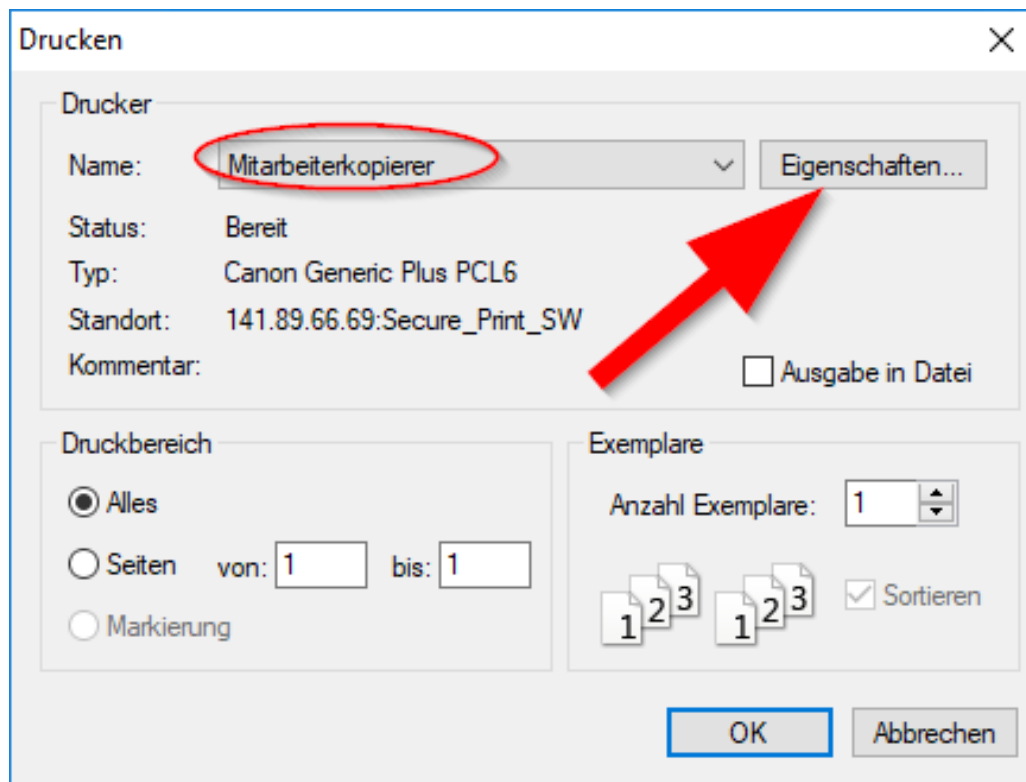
Drucken

Drucker

Name: Mitarbeiterkopierer

Eigenschaften...

Status: Bereit

Typ: Canon Generic Plus PCL6

Standort: 141.89.66.69:Secure_Print_SW

Kommentar:

Ausgabe in Datei

Druckbereich

Alles

Seiten von: 1 bis: 1

Markierung

Exemplare

Anzahl Exemplare: 1

1 2 3 1 2 3

Sortieren

OK

Abbrechen